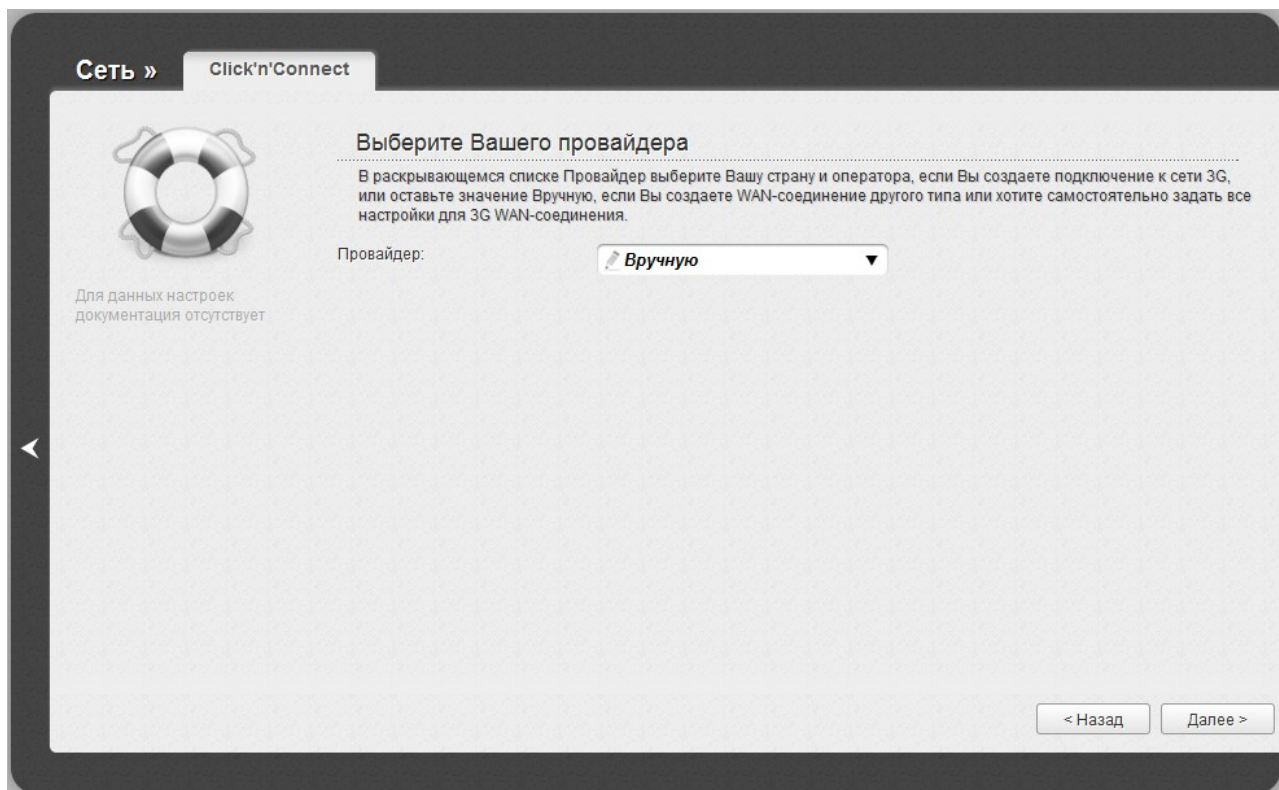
Сеть »
Click'n'Connect

Выберите Вашего провайдера

В раскрывающемся списке Провайдер выберите Вашу страну и оператора, если Вы создаете подключение к сети 3G, или оставьте значение Вручную, если Вы создаете WAN-соединение другого типа или хотите самостоятельно задать все настройки для 3G WAN-соединения.

Провайдер:
Вручную

Для данных настроек документация отсутствует

< Назад
Далее >